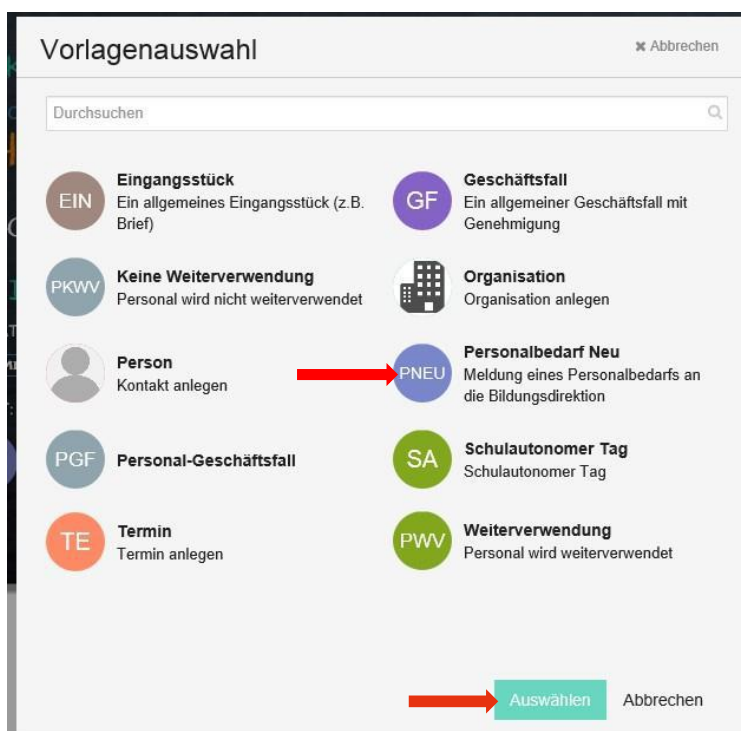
Vorlagenauswahl

✖ Abbrechen

Durchsuchen

EIN **Eingangsstück**
Ein allgemeines Eingangsstück (z.B. Brief)

GF **Geschäftsfall**
Ein allgemeiner Geschäftsfall mit Genehmigung

PKWV **Keine Weiterverwendung**
Personal wird nicht weiterverwendet

**Organisation**
Organisation anlegen

**Person**
Kontakt anlegen

PNEU **Personalbedarf Neu**
Meldung eines Personalbedarfs an die Bildungsdirektion

PGF **Personal-Geschäftsfall**

SA **Schulautonomer Tag**
Schulautonomer Tag

TE **Termin**
Termin anlegen

PWV **Weiterverwendung**
Personal wird weiterverwendet

Auswählen Abbrechen